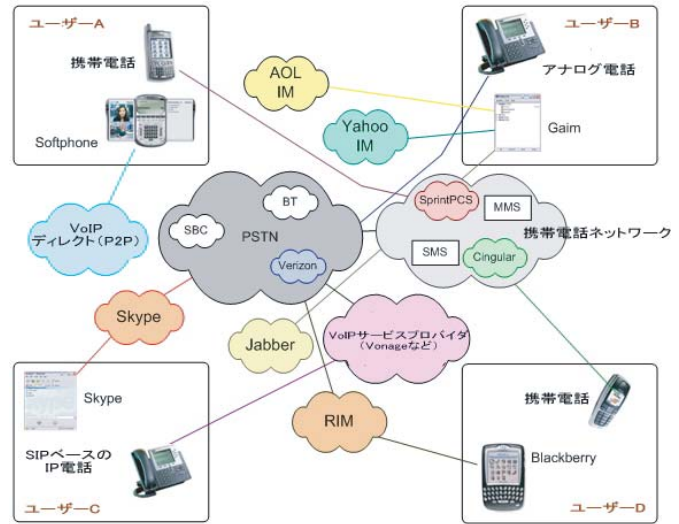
ユーザーA

携帯電話

Softphone

ユーザーB

アナログ電話

Gaim

AOL IM

Yahoo IM

VoIP ディレクト（P2P）

SBC

BT

PSTN

Verizon

SprintPCS

MMS

SMS

Cingular

携帯電話ネットワーク

Skype

Jabber

VoIPサービスプロバイダ（Vonageなど）

RIM

Skype

SIPベースの IP電話

ユーザーC

携帯電話

Blackberry

ユーザーD